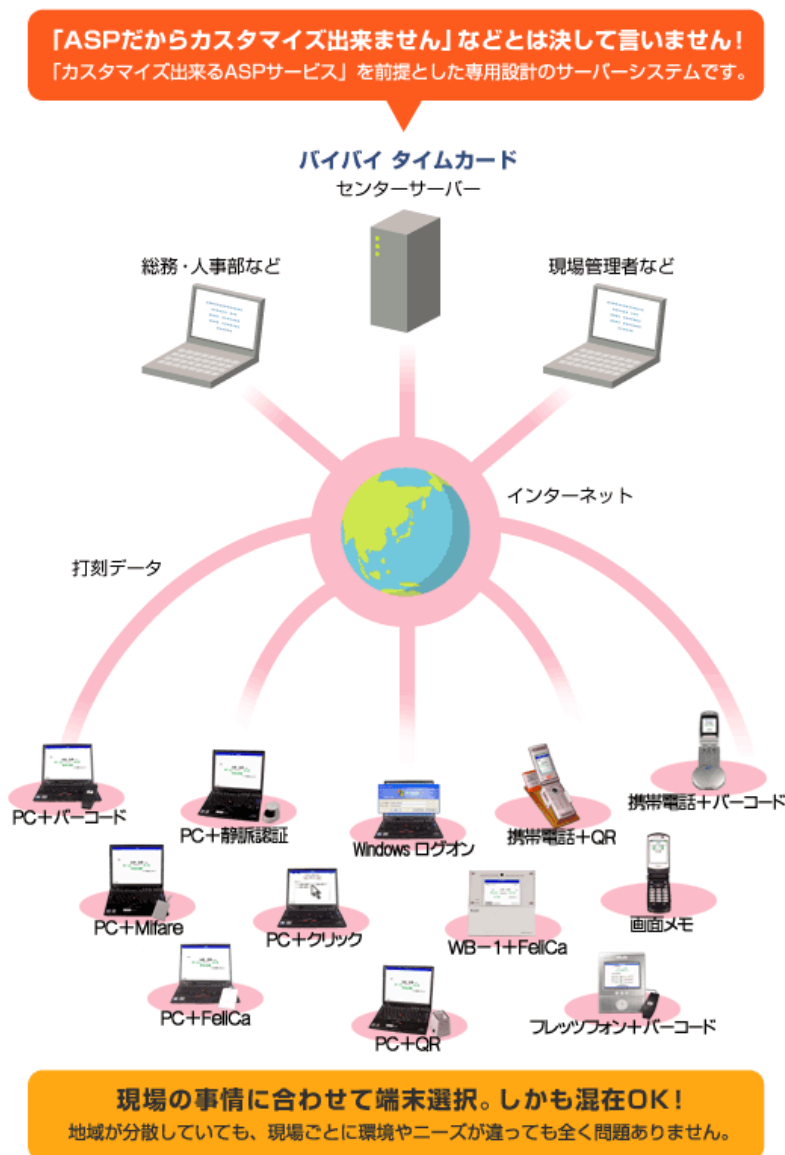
「ASPだからカスタマイズ出来ません」などとは決して言いません！
「カスタマイズ出来るASPサービス」を前提とした専用設計のサーバーシステムです。

バイバイ タイムカード
センターサーバー

総務・人事部など

現場管理者など

インターネット

打刻データ

PC＋バーコード

PC＋静脈認証

Windows ログオン

携帯電話＋QR

携帯電話＋バーコード

PC＋Mifare

PC＋クリック

WB－1＋FeliCa

画面メモ

PC＋FeliCa

PC＋QR

フレッツフォン＋バーコード

現場の事情に合わせて端末選択。しかも混在OK！
地域が分散していても、現場ごとに環境やニーズが違っても全く問題ありません。